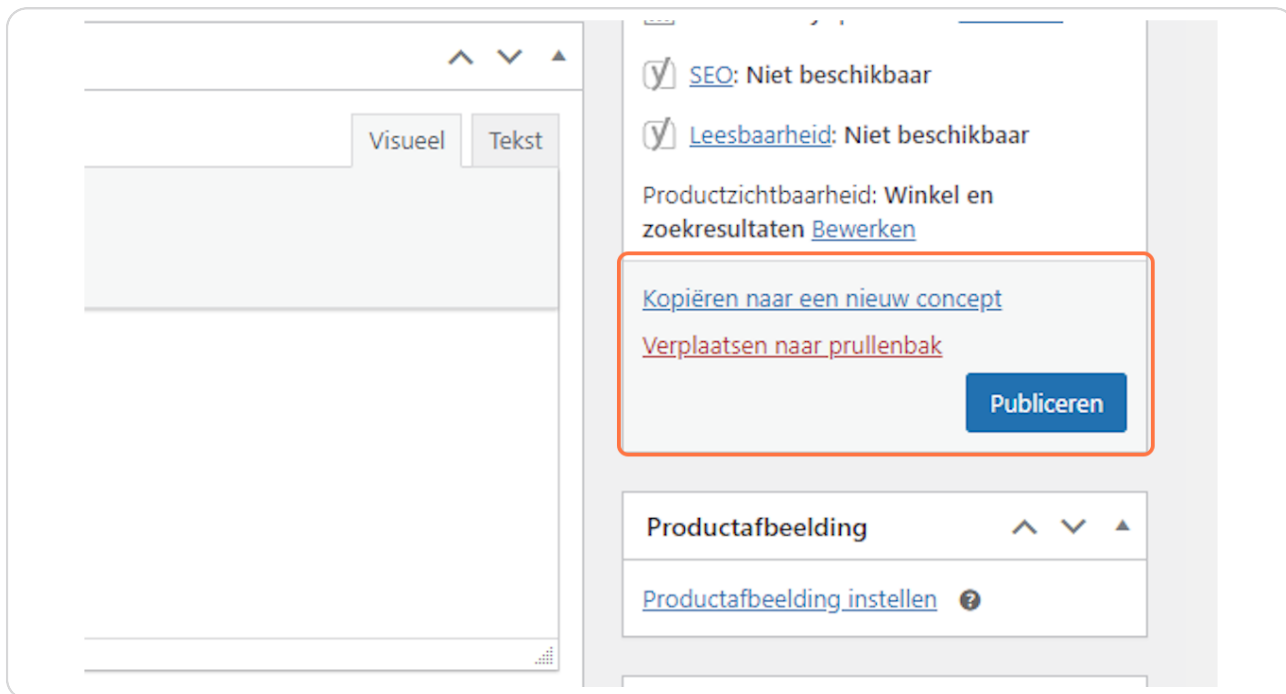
Visueel Tekst

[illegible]

SEO: Niet beschikbaar

Leesbaarheid: Niet beschikbaar

Productzichtbaarheid: Winkel en zoekresultaten Bewerken

Kopiëren naar een nieuw concept

Verplaatsen naar prullenbak

Publiceren

Productafbeelding

Productafbeelding instellen